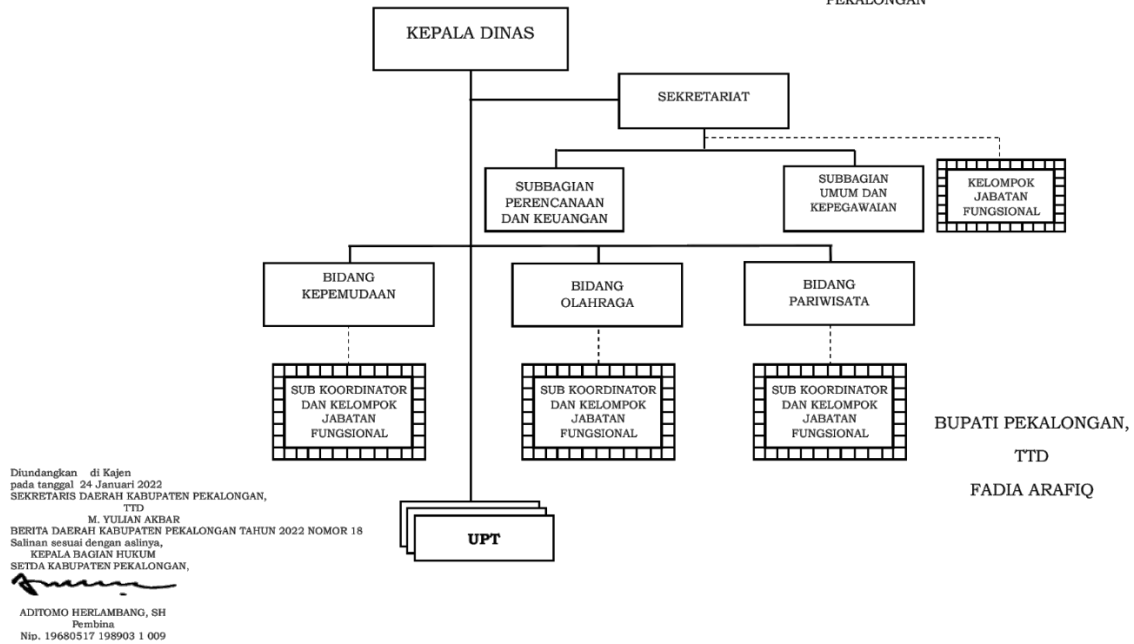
PEKALONGAN

KEPALA DINAS

SEKRETARIAT

SUBBAGIAN PERENCANAAN DAN KEUANGAN

SUBBAGIAN UMUM DAN KEPEGAWAIAN

KELOMPOK JABATAN FUNGSIONAL

BIDANG KEPEMUDAAN

BIDANG OLAHRAGA

BIDANG PARIWISATA

SUB KOORDINATOR DAN KELOMPOK JABATAN FUNGSIONAL

SUB KOORDINATOR DAN KELOMPOK JABATAN FUNGSIONAL

SUB KOORDINATOR DAN KELOMPOK JABATAN FUNGSIONAL

UPT

BUPATI PEKALONGAN,

TTD

FADIA ARAFIQ

Diundangkan di Kajen
pada tanggal 24 Januari 2022
SEKRETARIS DAERAH KABUPATEN PEKALONGAN,
TTD
M. YULIAN AKBAR
BERITA DAERAH KABUPATEN PEKALONGAN TAHUN 2022 NOMOR 18
Salinan sesuai dengan aslinya,
KEPALA BAGIAN HUKUM
SETDA KABUPATEN PEKALONGAN,

ADITOMO HERLAMBANG, SH
Pembina
Nip. 19680517 198903 1 009